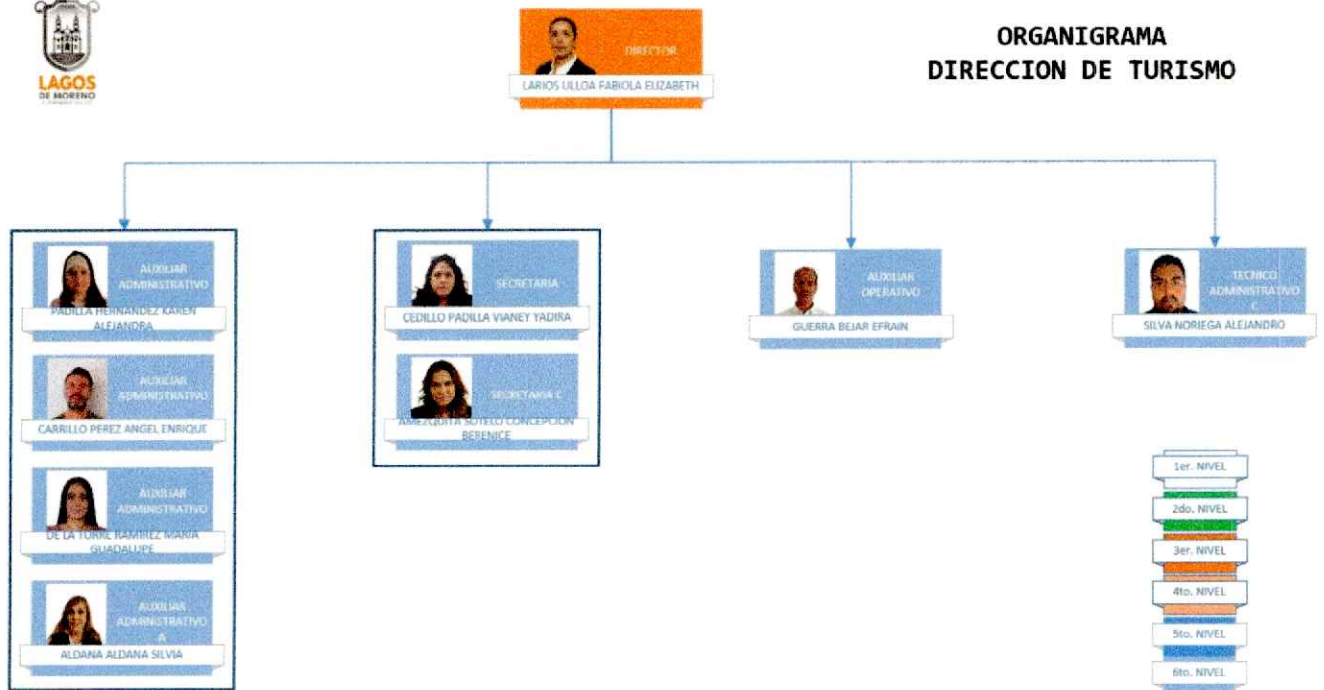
LAGOS
DE MORENO

ORGANIGRAMA
DIRECCION DE TURISMO

DIRECTOR
LARIOS ULLOA FABIOLA ELIZABETH

AUXILIAR ADMINISTRATIVO
PADILLA HERNANDEZ KAREN ALEJANDRA

AUXILIAR ADMINISTRATIVO
CARRILLO PEREZ ANGEL ENRIQUE

AUXILIAR ADMINISTRATIVO
DE LA TORRE RAMIREZ MARIA GUADALUPE

AUXILIAR ADMINISTRATIVO A
ALDANA ALDANA SILVIA

SECRETARIA
CEDILLO PADILLA VIANEY YADIRA

SECRETARIA C
AMEZQUITA SOTELO CONCEPCION BERENICE

AUXILIAR OPERATIVO
GUERRA BEJAR EFRAIN

TECNICO ADMINISTRATIVO C
SILVA NORIEGA ALEJANDRO

1er. NIVEL
2do. NIVEL
3er. NIVEL
4to. NIVEL
5to. NIVEL
6to. NIVEL